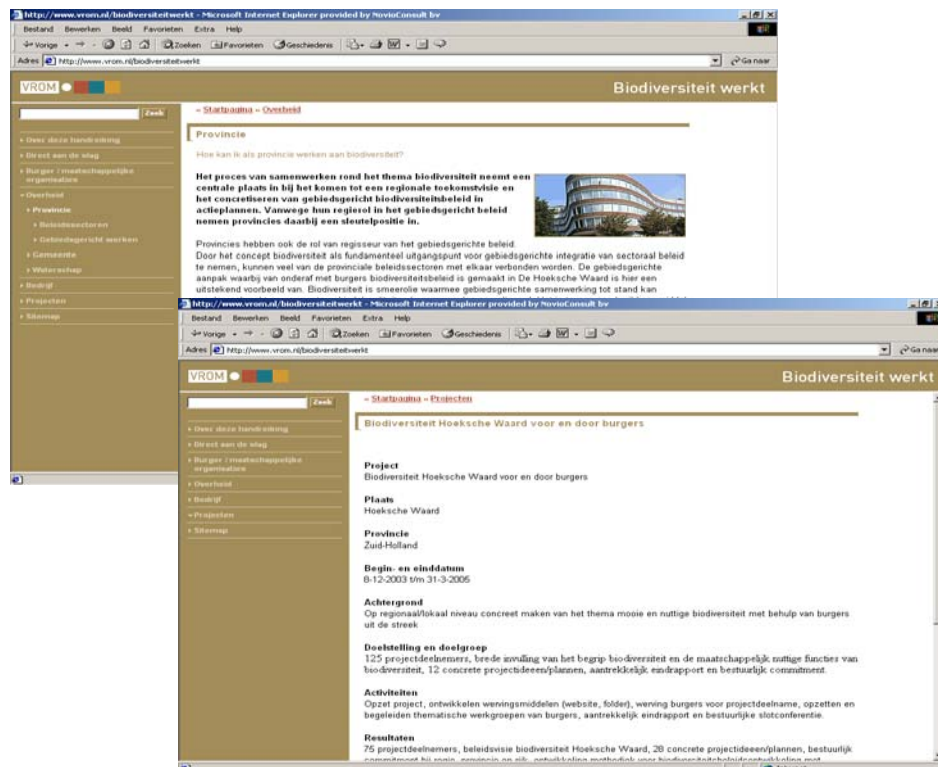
http://www.vrom.nl/biodiversiteitwerkt - Microsoft Internet Explorer provided by NovioConsult bv

Bestand Bewerken Beeld Favorieten Extra Help

Vorige Zoeken Favorieten Geschiedenis

Adres http://www.vrom.nl/biodiversiteitwerkt

Ga naar

VROM

Biodiversiteit werkt

Zoek

» Over deze handreiking
» Direct aan de slag
» Burger / maatschappelijke organisatie
» Overheid
» Provincie
» Beleidssectoren
» Gebiedsgericht werken
» Gemeente
» Waterschap
» Bedrijf
» Projecten
» Sitemap

» Startpagina » Overheid

Provincie

Hoe kan ik als provincie werken aan biodiversiteit?

Het proces van samenwerken rond het thema biodiversiteit neemt een centrale plaats in bij het komen tot een regionale toekomstvisie en het concretiseren van gebiedsgericht biodiversiteitsbeleid in actieplannen. Vanwege hun regierol in het gebiedsgericht beleid nemen provincies daarbij een sleutelpositie in.

Provincies hebben ook de rol van regisseur van het gebiedsgerichte beleid. Door het concept biodiversiteit als fundamenteel uitgangspunt voor gebiedsgerichte integratie van sectoraal beleid te nemen, kunnen veel van de provinciale beleidssectoren met elkaar verbonden worden. De gebiedsgerichte aanpak waarbij van onderaf met burgers biodiversiteitsbeleid is gemaakt in De Hoeksche Waard is hier een uitstekend voorbeeld van. Biodiversiteit is smeerolie waarmee gebiedsgerichte samenwerking tot stand kan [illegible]

http://www.vrom.nl/biodiversiteitwerkt - Microsoft Internet Explorer provided by NovioConsult bv

Bestand Bewerken Beeld Favorieten Extra Help

Vorige Zoeken Favorieten Geschiedenis

Adres http://www.vrom.nl/biodiversiteitwerkt

Ga naar

VROM

Biodiversiteit werkt

Zoek

» Over deze handreiking
» Direct aan de slag
» Burger / maatschappelijke organisatie
» Overheid
» Bedrijf
» Projecten
» Sitemap

» Startpagina » Projecten

Biodiversiteit Hoeksche Waard voor en door burgers

Project
Biodiversiteit Hoeksche Waard voor en door burgers

Plaats
Hoeksche Waard

Provincie
Zuid-Holland

Begin- en einddatum
8-12-2003 t/m 31-3-2005

Achtergrond
Op regionaal/lokaal niveau concreet maken van het thema mooie en nuttige biodiversiteit met behulp van burgers uit de streek

Doelstelling en doelgroep
125 projectdeelnemers, brede invulling van het begrip biodiversiteit en de maatschappelijk nuttige functies van biodiversiteit, 12 concrete projectideeen/plannen, aantrekkelijk eindrapport en bestuurlijk commitment.

Activiteiten
Opzet project, ontwikkelen wervingsmiddelen (website, folder), werving burgers voor projectdeelname, opzetten en begeleiden thematische werkgroepen van burgers, aantrekkelijk eindrapport en bestuurlijke slotconferentie.

Resultaten
75 projectdeelnemers, beleidsvisie biodiversiteit Hoeksche Waard, 28 concrete projectideeen/plannen, bestuurlijk commitment bij regio, provincie en rijk, ontwikkeling methodiek voor biodiversiteitsbeleidsontwikkeling met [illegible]